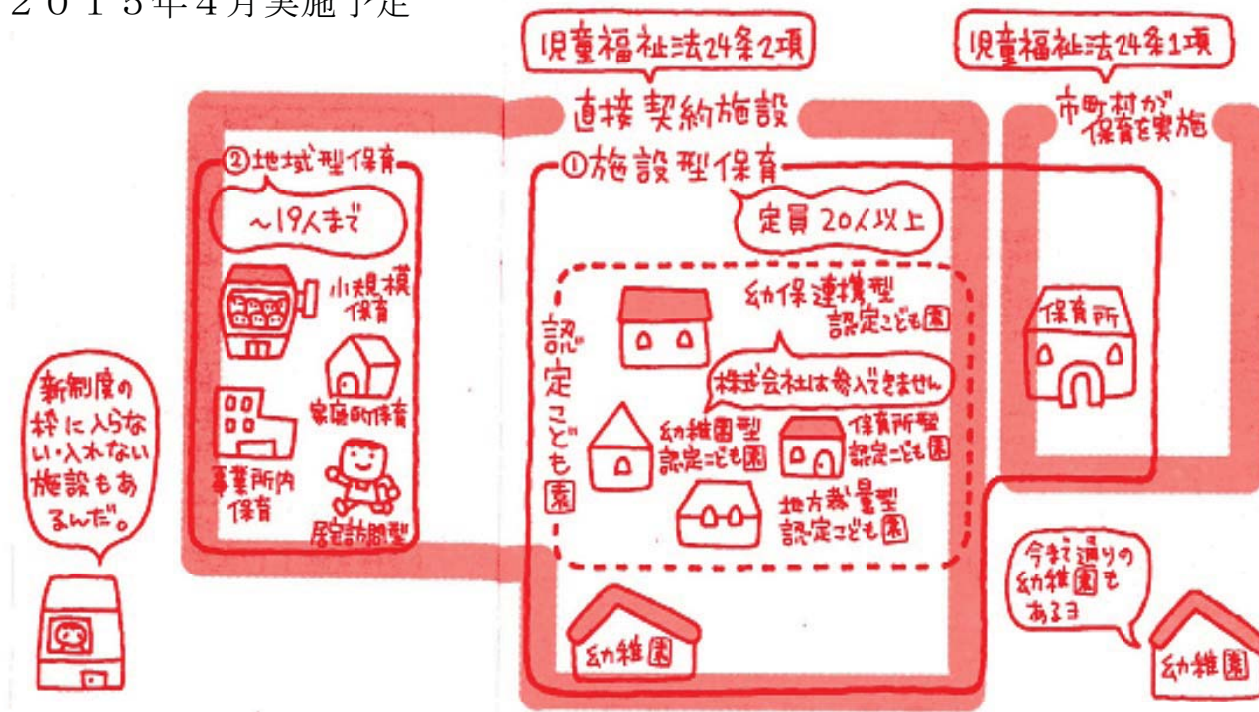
２０１５年４月実施予定

児童福祉法24条2項

直接契約施設

児童福祉法24条1項

市町村が保育を実施

②地域型保育

〜19人まで

小規模保育

家庭的保育

事業所内保育

居宅訪問型

①施設型保育

定員 20人以上

認定こども園

幼保連携型認定こども園

株式会社は参入できません

幼稚園型認定こども園

保育所型認定こども園

地方裁量型認定こども園

保育所

新制度の枠に入らない・入れない施設もあるんだ。

幼稚園

今まで通りの幼稚園もあるヨ

幼稚園